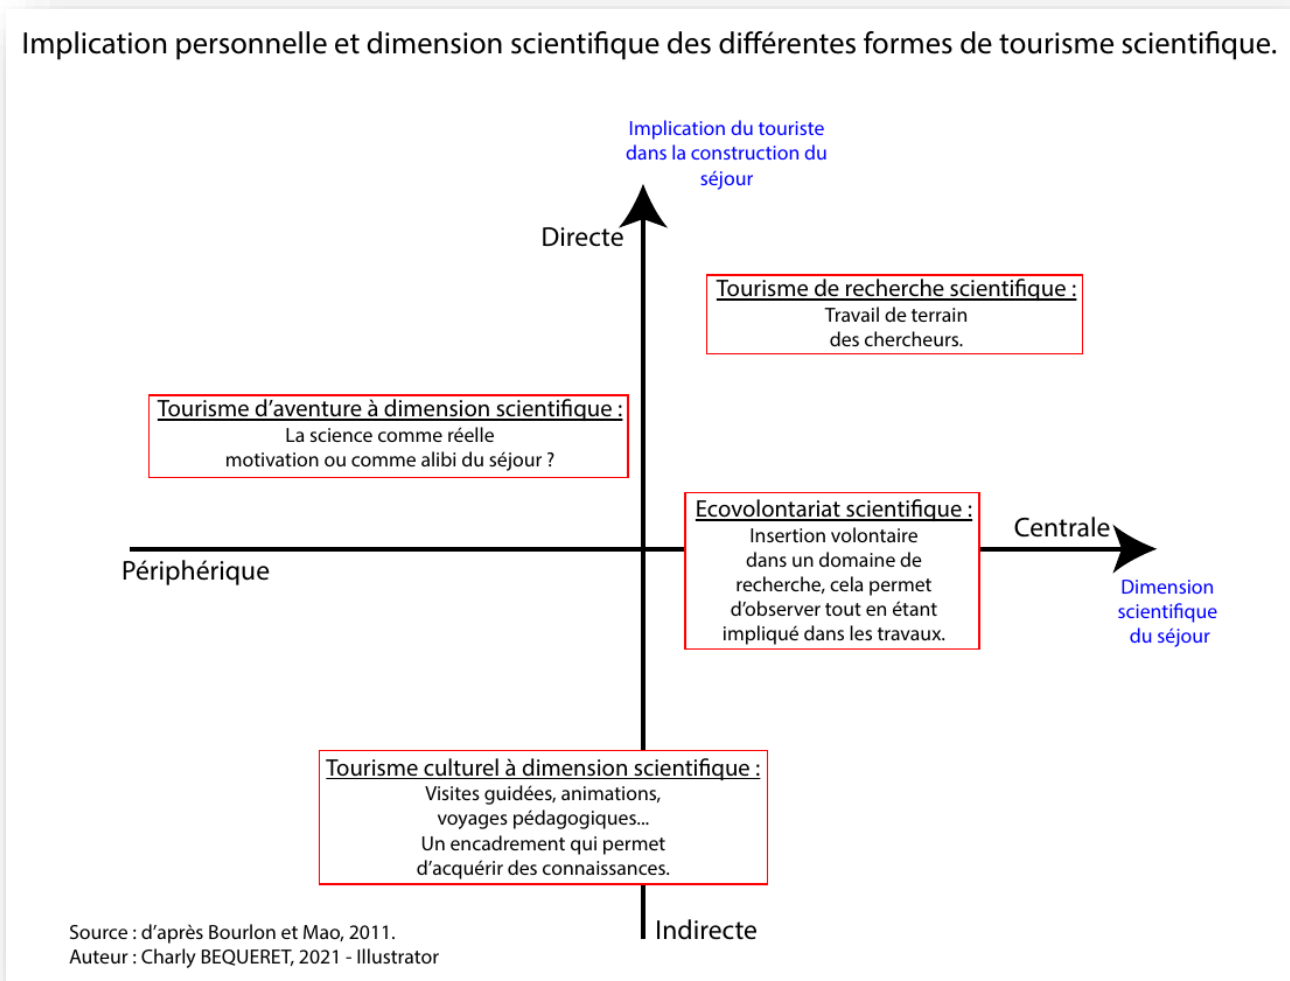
Implication personnelle et dimension scientifique des différentes formes de tourisme scientifique.

Implication du touriste dans la construction du séjour

Directe

Tourisme de recherche scientifique :
Travail de terrain des chercheurs.

Tourisme d'aventure à dimension scientifique :
La science comme réelle motivation ou comme alibi du séjour ?

Ecovolontariat scientifique :
Insertion volontaire dans un domaine de recherche, cela permet d'observer tout en étant impliqué dans les travaux.

Centrale

Périphérique

Dimension scientifique du séjour

Tourisme culturel à dimension scientifique :
Visites guidées, animations, voyages pédagogiques...
Un encadrement qui permet d'acquérir des connaissances.

Indirecte

Source : d'après Bourlon et Mao, 2011.
Auteur : Charly BEQUERET, 2021 - Illustrator